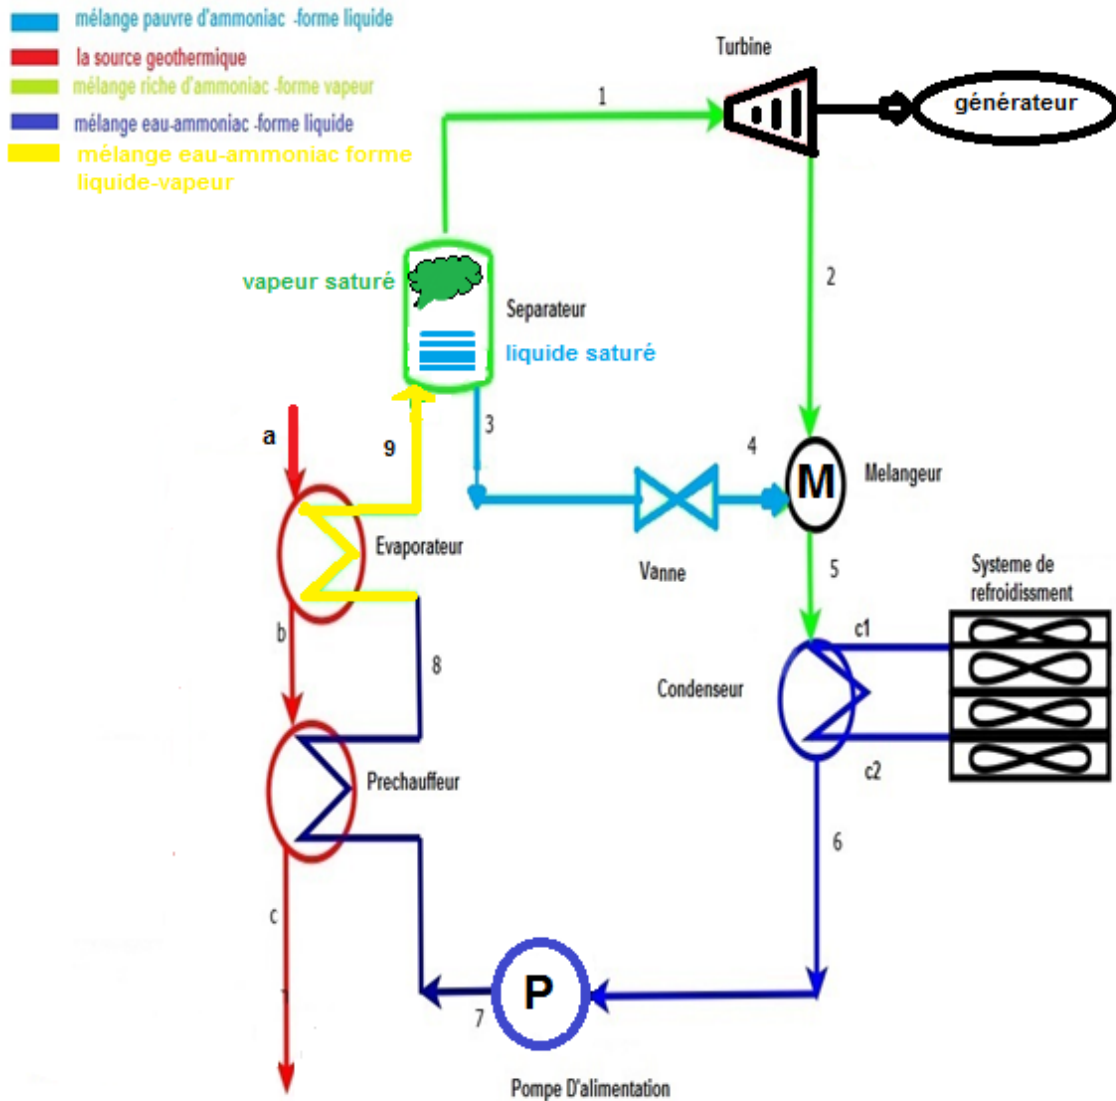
mélange pauvre d'ammoniac -forme liquide
la source geothermique
mélange riche d'ammoniac -forme vapeur
mélange eau-ammoniac -forme liquide
mélange eau-ammoniac forme liquide-vapeur

Turbine
1
générateur
2
vapeur saturé
Separateur
liquide saturé
3
a
9
4
M
Melangeur
Evaporateur
Vanne
5
Systeme de refroidissment
c1
b
8
Condenseur
Prechauffeur
c2
6
c
P
7
Pompe D'alimentation